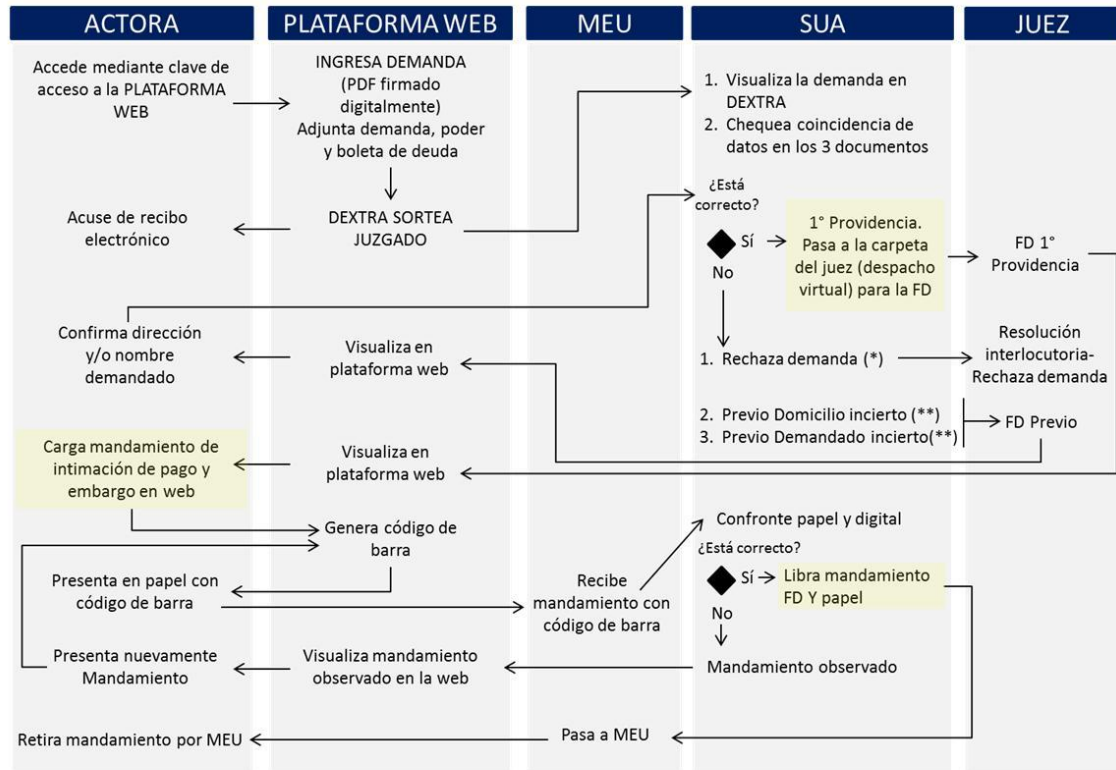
ACTORA

PLATAFORMA WEB

MEU

SUA

JUEZ

Accede mediante clave de acceso a la PLATAFORMA WEB

INGRESA DEMANDA (PDF firmado digitalmente) Adjunta demanda, poder y boleta de deuda

1. Visualiza la demanda en DEXTRA
2. Chequea coincidencia de datos en los 3 documentos

Acuse de recibo electrónico

DEXTRA SORTEA JUZGADO

¿Está correcto?

Sí

1° Providencia. Pasa a la carpeta del juez (despacho virtual) para la FD

FD 1° Providencia

No

Confirma dirección y/o nombre demandado

Visualiza en plataforma web

1. Rechaza demanda (*)

Resolución interlocutoria-Rechaza demanda

2. Previo Domicilio incierto (**)
3. Previo Demandado incierto(**)

FD Previo

Carga mandamiento de intimación de pago y embargo en web

Visualiza en plataforma web

Genera código de barra

Confronte papel y digital

¿Está correcto?

Presenta en papel con código de barra

Recibe mandamiento con código de barra

Sí

Libra mandamiento FD Y papel

No

Presenta nuevamente Mandamiento

Visualiza mandamiento observado en la web

Mandamiento observado

Retira mandamiento por MEU

Pasa a MEU